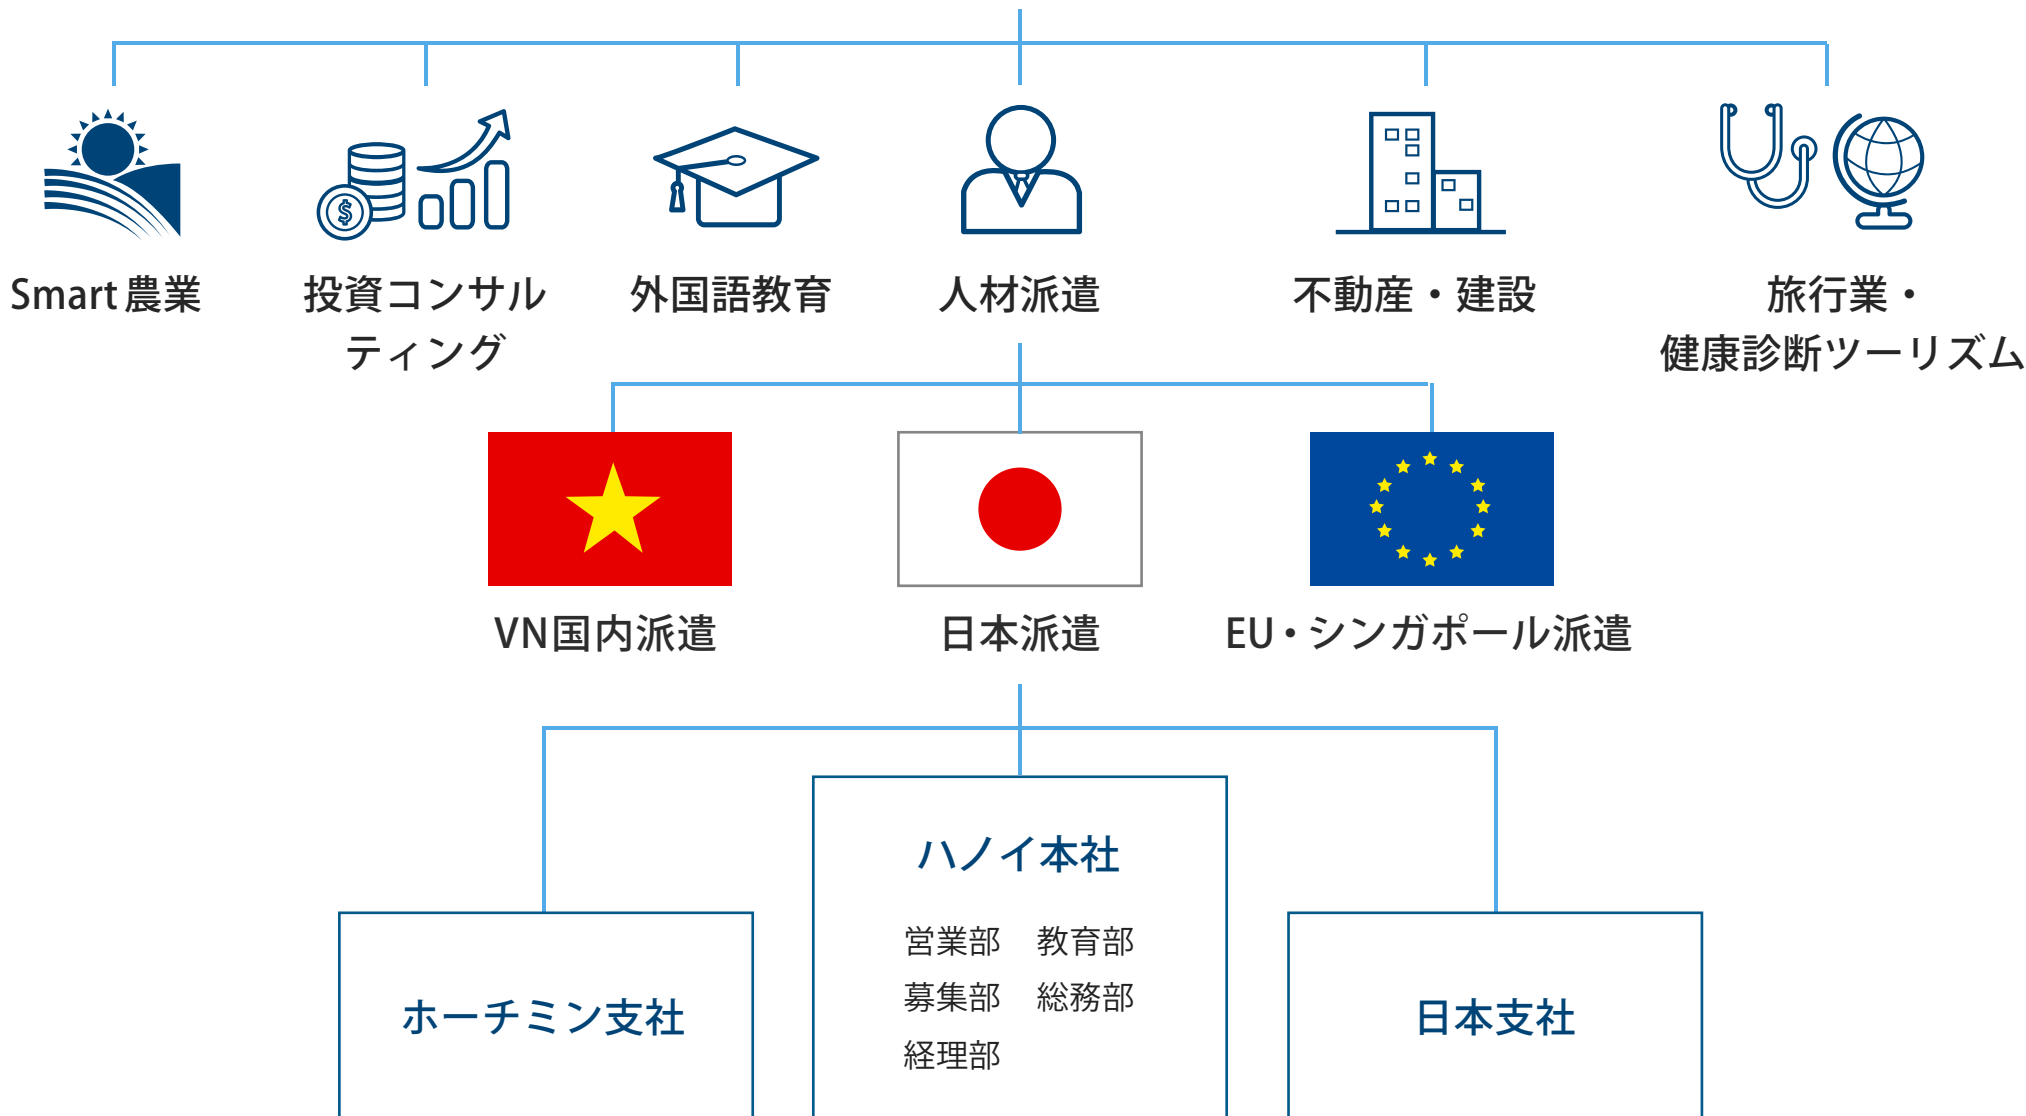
Smart 農業

投資コンサルティング

外国語教育

人材派遣

不動産・建設

旅行業・健康診断ツーリズム

VN国内派遣

日本派遣

EU・シンガポール派遣

ホーチミン支社

ハノイ本社

営業部　教育部
募集部　総務部
経理部

日本支社